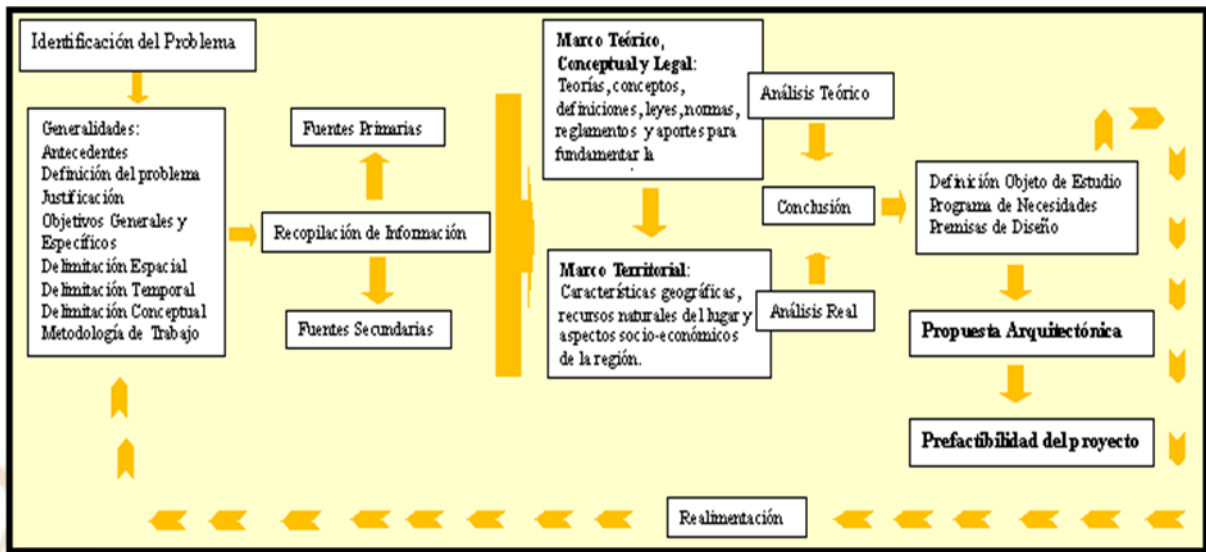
Identificación del Problema

Generalidades:
Antecedentes
Definición del problema
Justificación
Objetivos Generales y Específicos
Delimitación Espacial
Delimitación Temporal
Delimitación Conceptual
Metodología de Trabajo

Fuentes Primarias

Recopilación de Información

Fuentes Secundarias

Marco Teórico, Conceptual y Legal: Teorías, conceptos, definiciones, leyes, normas, reglamentos y aportes para fundamentar la

Análisis Teórico

Conclusión

Marco Territorial: Características geográficas, recursos naturales del lugar y aspectos socio-económicos de la región.

Análisis Real

Definición Objeto de Estudio
Programa de Necesidades
Premisas de Diseño

Propuesta Arquitectónica

Prefactibilidad del proyecto

Realimentación